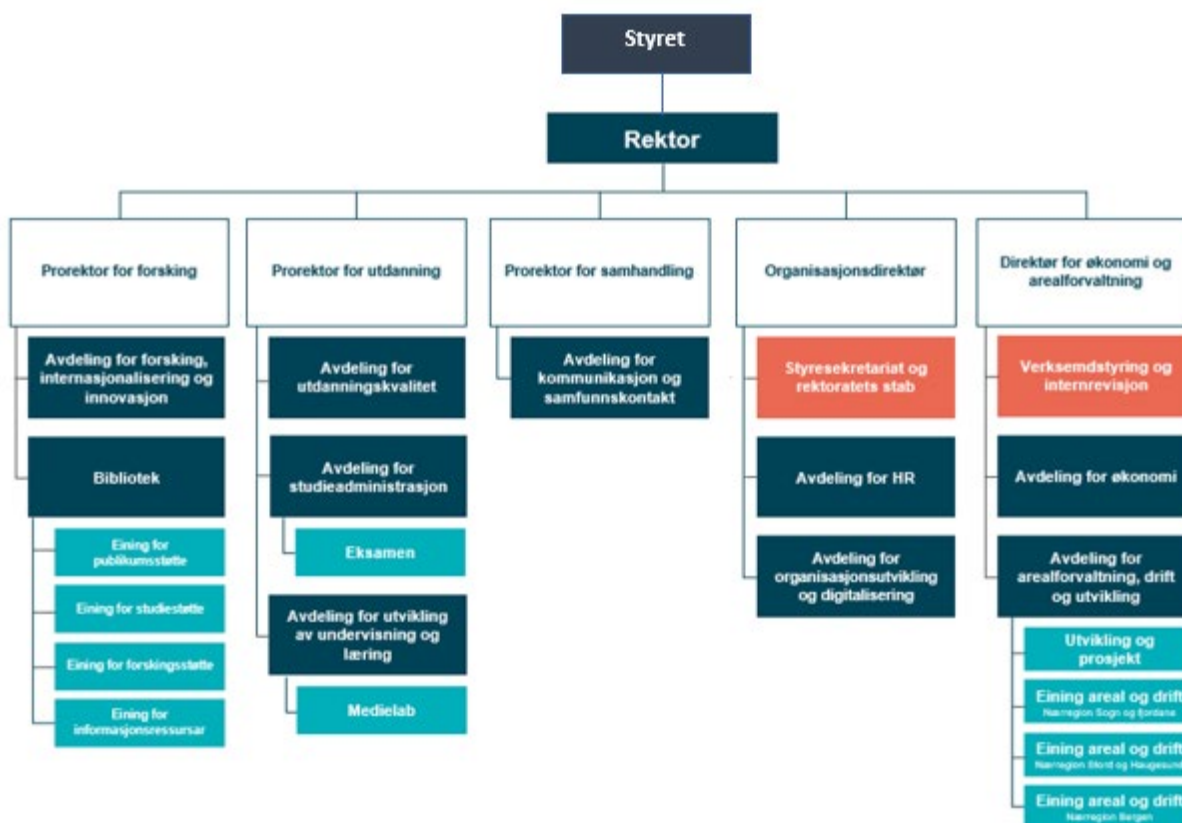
Styret

Rektor

Prorektor for forsking

Avdeling for forsking, internasjonalisering og innovasjon

Bibliotek

Eining for publikumsstøtte

Eining for studiestøtte

Eining for forskingsstøtte

Eining for informasjonsressursar

Prorektor for utdanning

Avdeling for utdanningskvalitet

Avdeling for studieadministrasjon

Eksamen

Avdeling for utvikling av undervisning og læring

Medielab

Prorektor for samhandling

Avdeling for kommunikasjon og samfunnskontakt

Organisasjonsdirektør

Styresekretariat og rektoratets stab

Avdeling for HR

Avdeling for organisasjonsutvikling og digitalisering

Direktør for økonomi og arealforvaltning

Verksemdstyring og internrevisjon

Avdeling for økonomi

Avdeling for arealforvaltning, drift og utvikling

Utvikling og prosjekt

Eining areal og drift
Nærregion Sogn og fjordane

Eining areal og drift
Nærregion Stord og Haugesund

Eining areal og drift
Nærregion Bergen